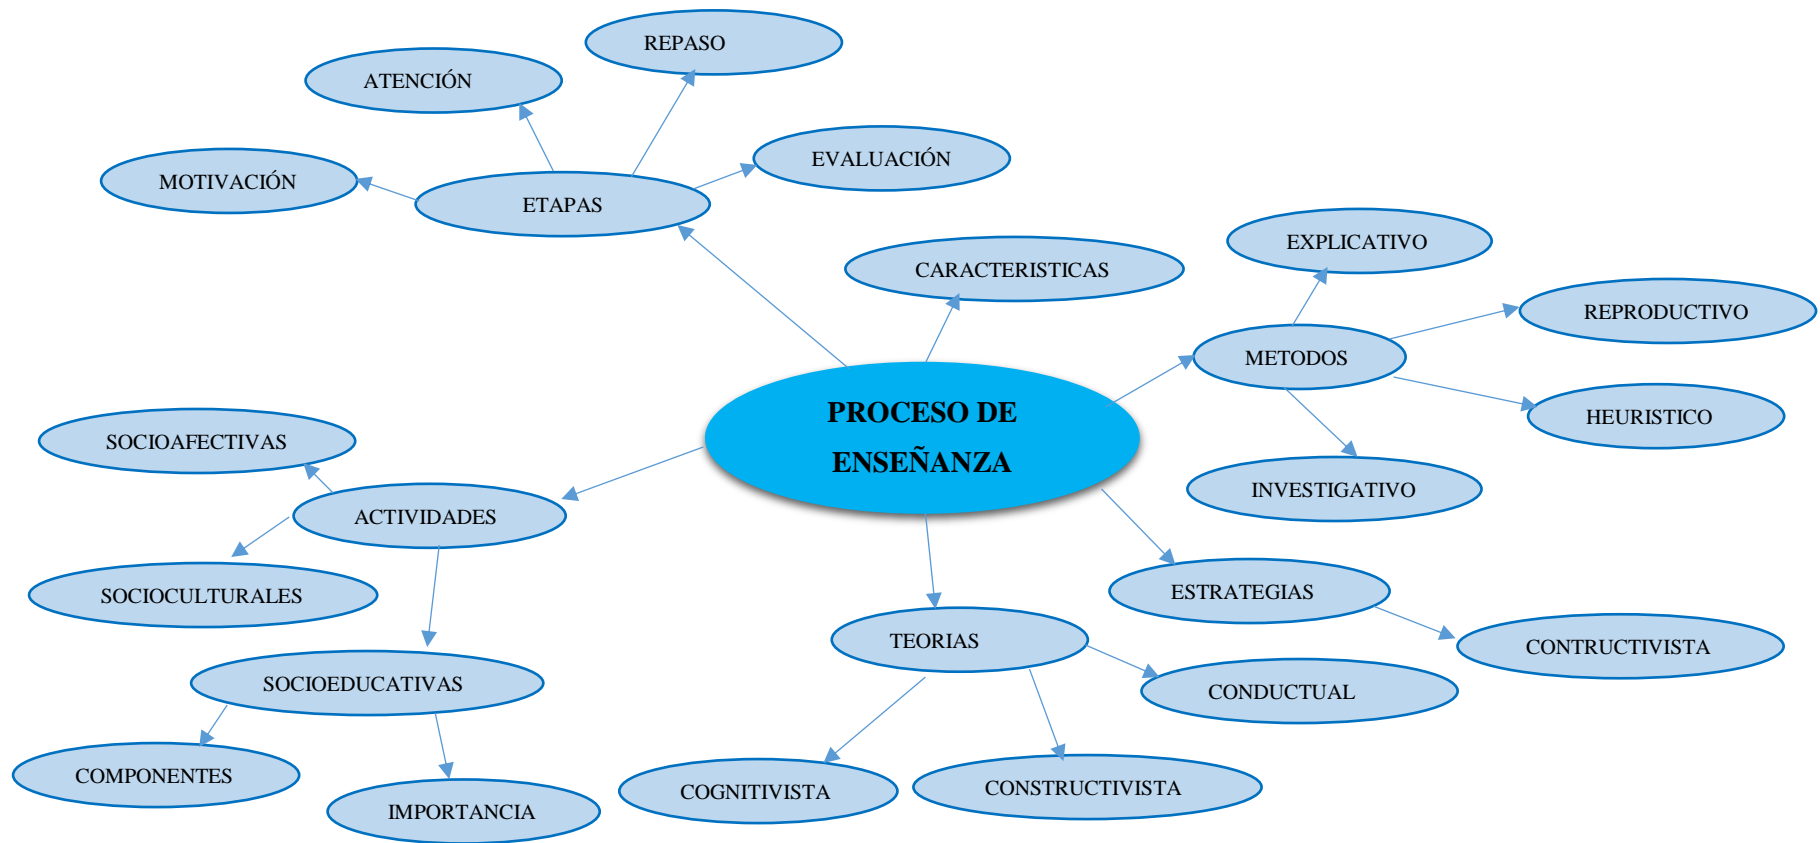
PROCESO DE ENSEÑANZA

ETAPAS

MOTIVACIÓN

ATENCIÓN

REPASO

EVALUACIÓN

CARACTERISTICAS

METODOS

EXPLICATIVO

REPRODUCTIVO

HEURISTICO

INVESTIGATIVO

ESTRATEGIAS

CONTRUCTIVISTA

TEORIAS

CONDUCTUAL

CONSTRUCTIVISTA

COGNITIVISTA

ACTIVIDADES

SOCIOAFECTIVAS

SOCIOCULTURALES

SOCIOEDUCATIVAS

COMPONENTES

IMPORTANCIA